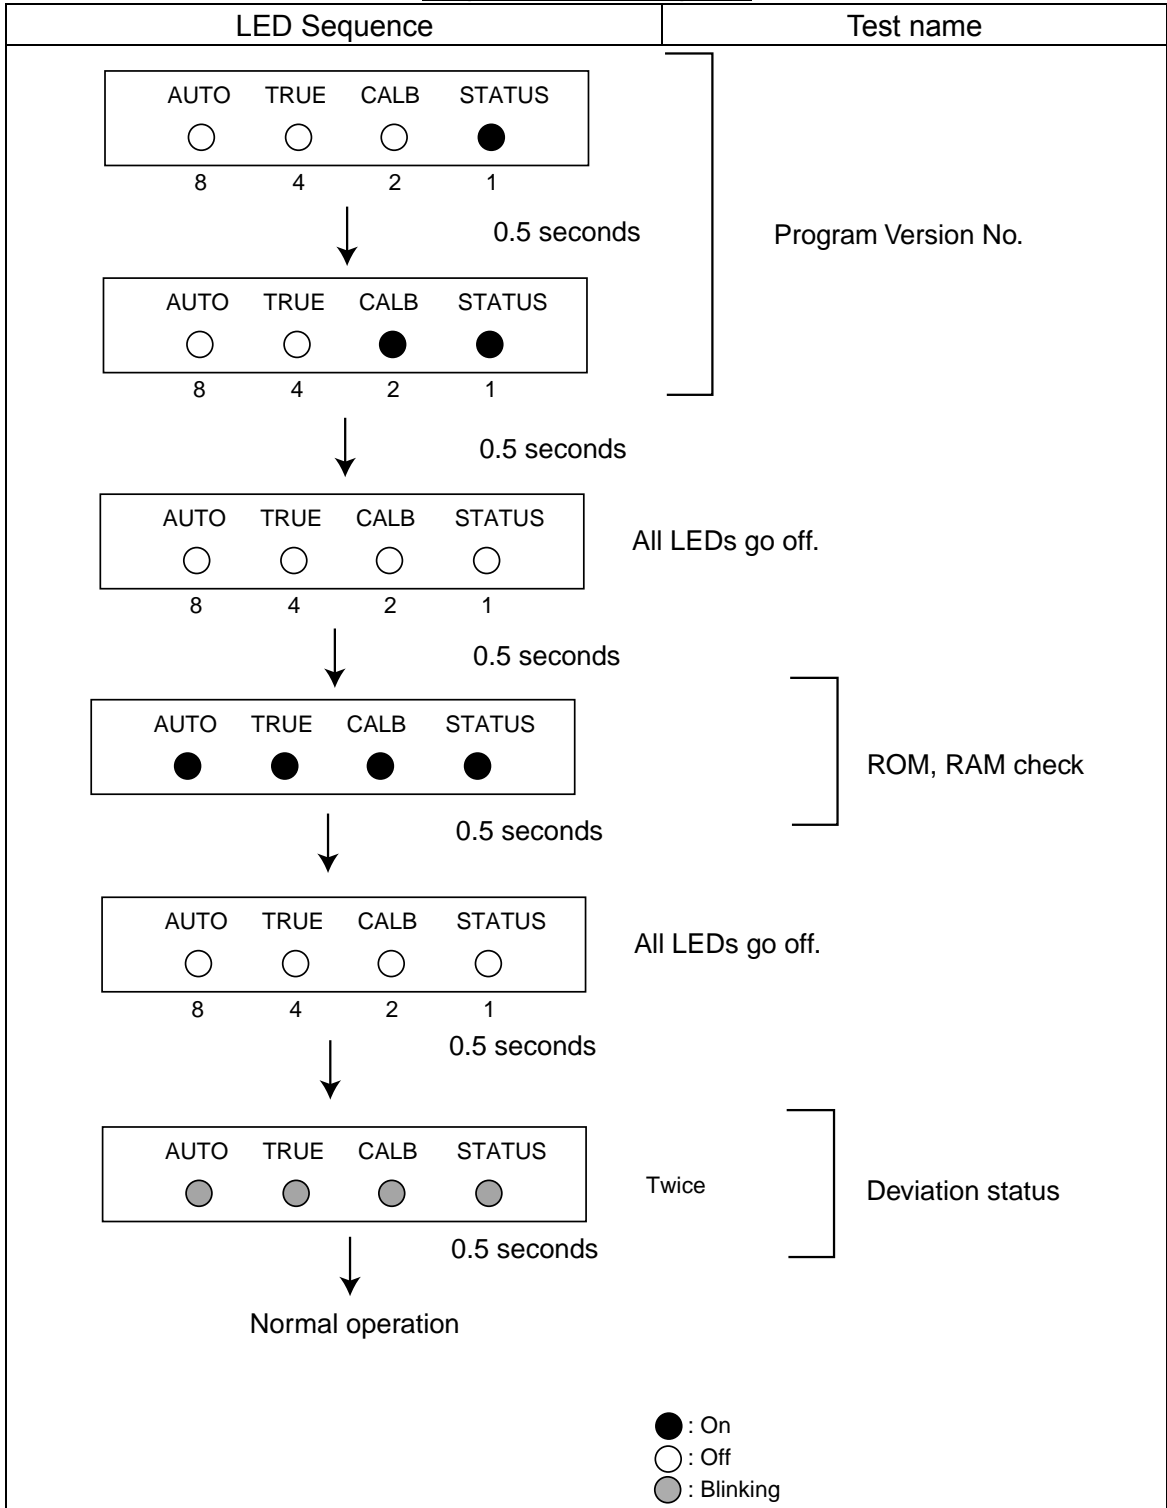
| LED Sequence | Test name |
|---|---|
| AUTO TRUE CALB STATUS<br>8 4 2 1<br>0.5 seconds<br>AUTO TRUE CALB STATUS<br>8 4 2 1 | Program Version No. |
| 0.5 seconds<br>AUTO TRUE CALB STATUS<br>8 4 2 1 | All LEDs go off. |
| 0.5 seconds<br>AUTO TRUE CALB STATUS | ROM, RAM check |
| 0.5 seconds<br>AUTO TRUE CALB STATUS<br>8 4 2 1 | All LEDs go off. |
| 0.5 seconds<br>AUTO TRUE CALB STATUS<br>Twice<br>0.5 seconds | Deviation status |
| Normal operation | |

: On
: Off
: Blinking